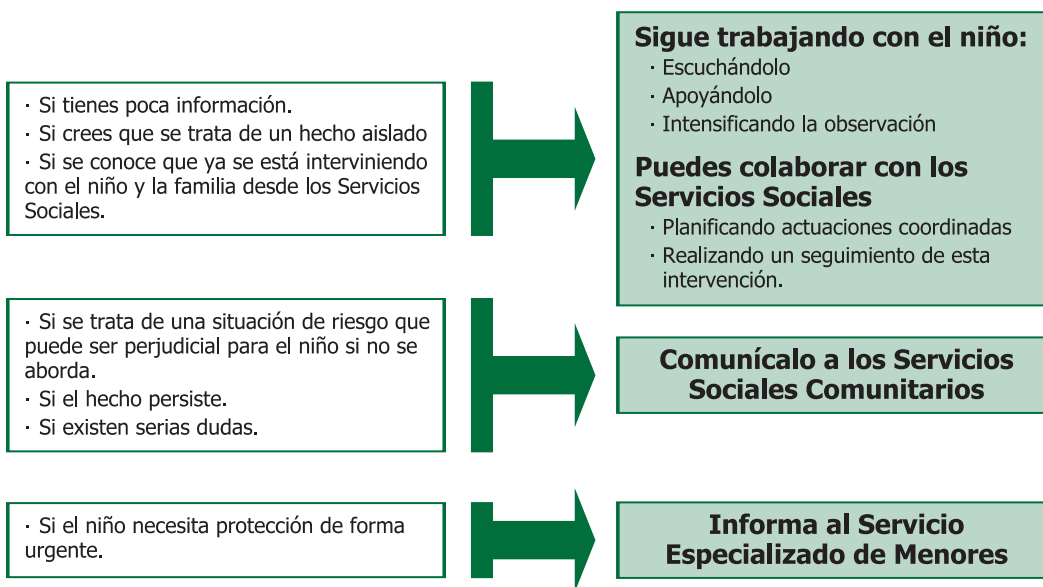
· Si tienes poca información.
· Si crees que se trata de un hecho aislado
· Si se conoce que ya se está interviniendo con el niño y la familia desde los Servicios Sociales.

Sigue trabajando con el niño:
· Escuchándolo
· Apoyándolo
· Intensificando la observación

Puedes colaborar con los Servicios Sociales
· Planificando actuaciones coordinadas
· Realizando un seguimiento de esta intervención.

· Si se trata de una situación de riesgo que puede ser perjudicial para el niño si no se aborda.
· Si el hecho persiste.
· Si existen serias dudas.

Comunícalo a los Servicios Sociales Comunitarios

· Si el niño necesita protección de forma urgente.

Informa al Servicio Especializado de Menores